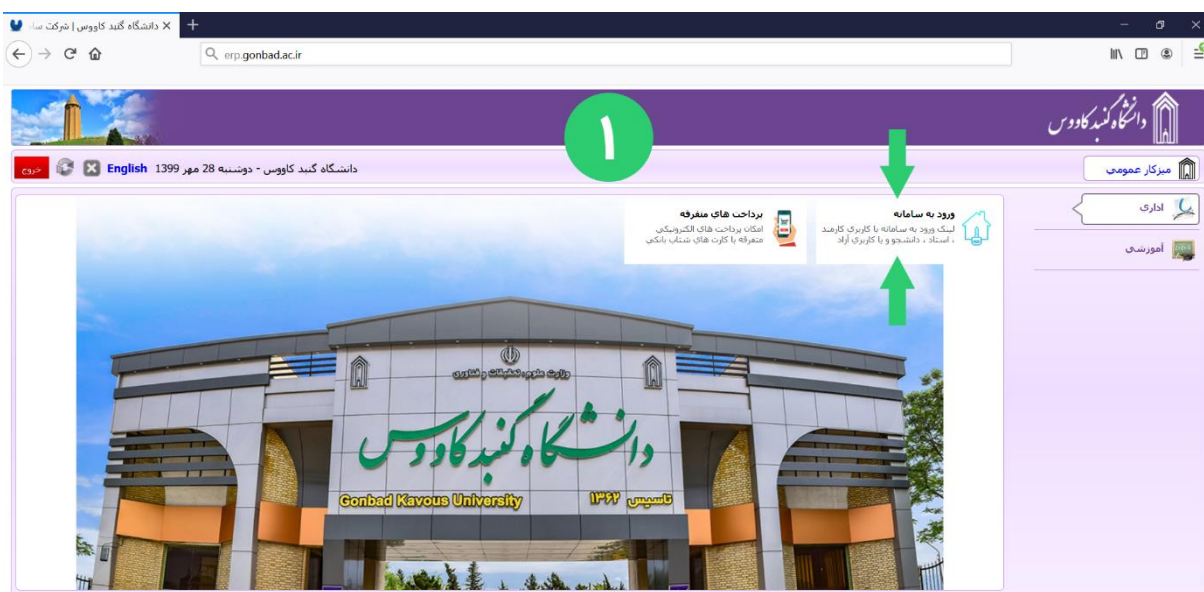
دانشگاه گنبد کاووس | شرکت سا
erp.gonbad.ac.ir

دانشگاه گنبد کاووس

۱

خروج English دانشگاه گنبد کاووس - دوشنبه 28 مهر 1399

میزکار عمومی

اداری

آموزشی

ورود به سامانه
لینک ورود به سامانه با کاربری کارمند ، استاد ، دانشجو و یا کاربری آزاد

پرداخت های متفرقه
امکان پرداخت های الکترونیکی متفرقه با کارت های شتاب بانکی

وزارت علوم، تحقیقات و فناوری
دانشگاه گنبد کاووس
Gonbad Kavous University
تاسیس ۱۳۶۲